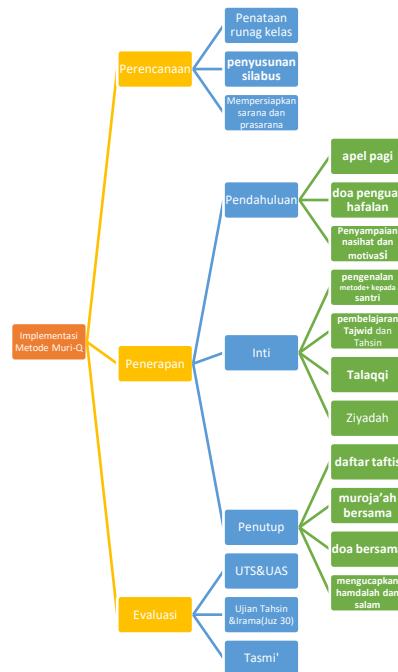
Implementasi Metode Muri-Q

Perencanaan

Penataan runag kelas

penyusunan silabus

Mempersiapkan sarana dan prasarana

Penerapan

Pendahuluan

apel pagi

doa penguat hafalan

Penyampaian nasihat dan motivasi

Inti

pengenalan metode+ kepada santri

pembelajaran Tajwid dan Tahsin

Talaqqi

Ziyadah

Penutup

daftar taftis

muroja'ah bersama

doa bersama

mengucapkan hamdalah dan salam

Evaluasi

UTS&UAS

Ujian Tahsin &Irama(Juz 30)

Tasmi'